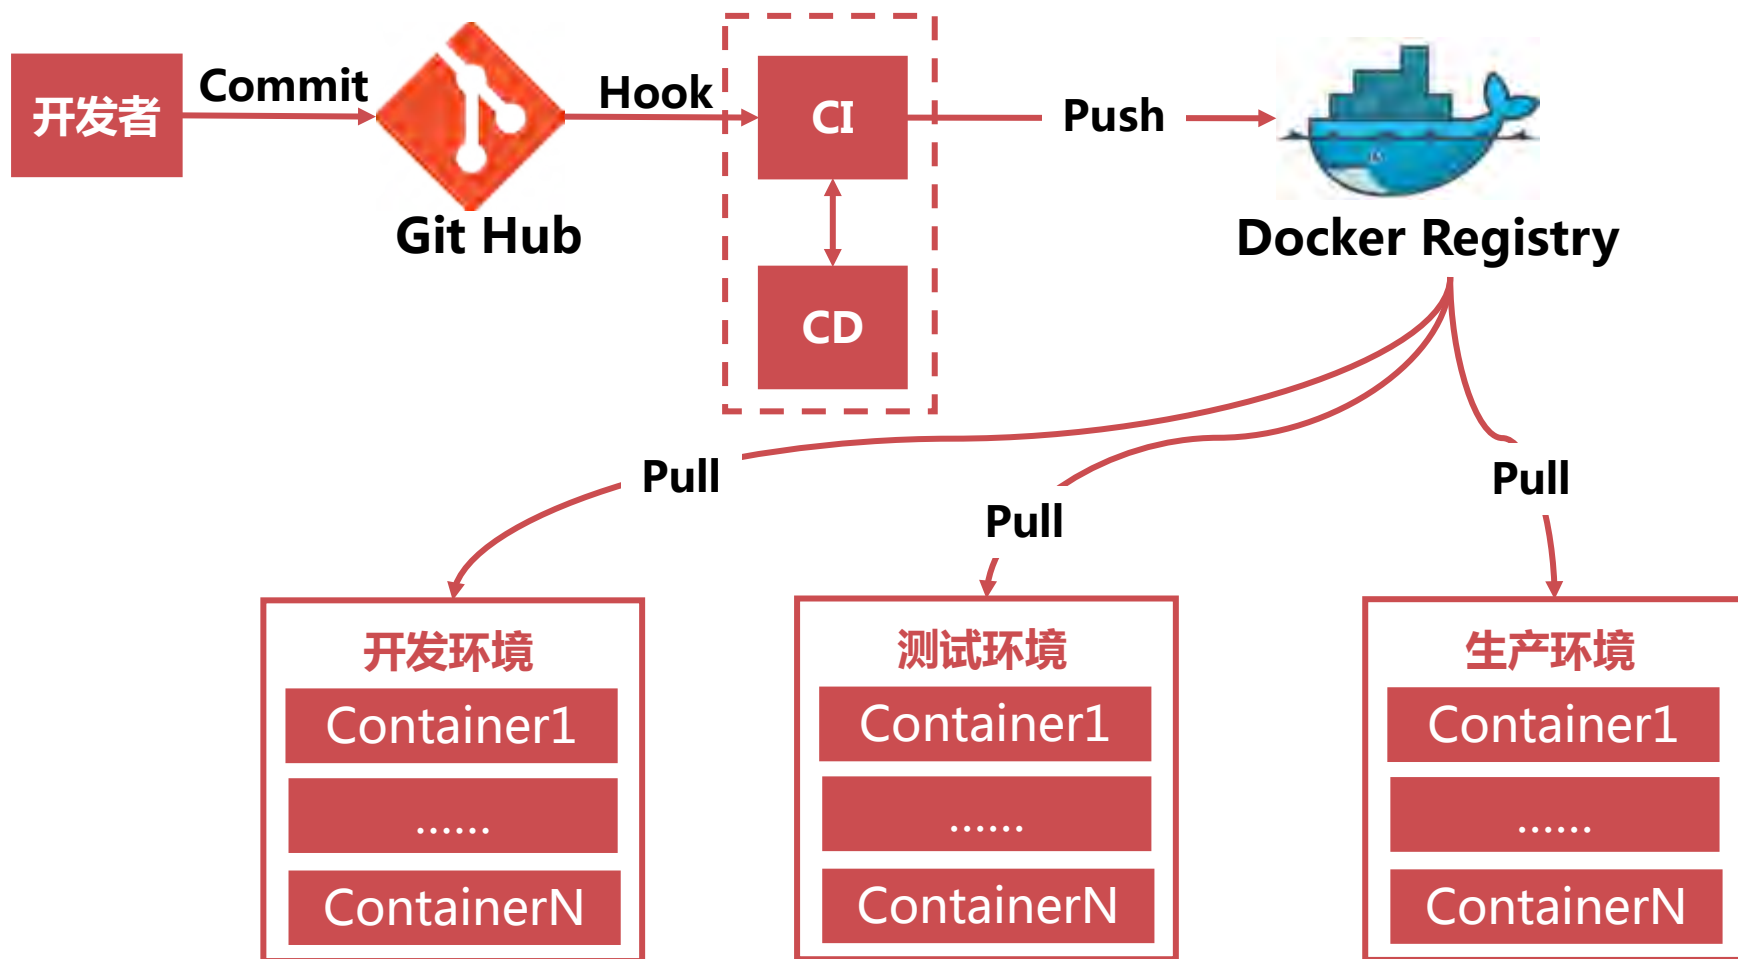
开发者

Commit

Git Hub

Hook

CI

CD

Push

Docker Registry

Pull

Pull

Pull

开发环境

Container1

......

ContainerN

测试环境

Container1

......

ContainerN

生产环境

Container1

......

ContainerN